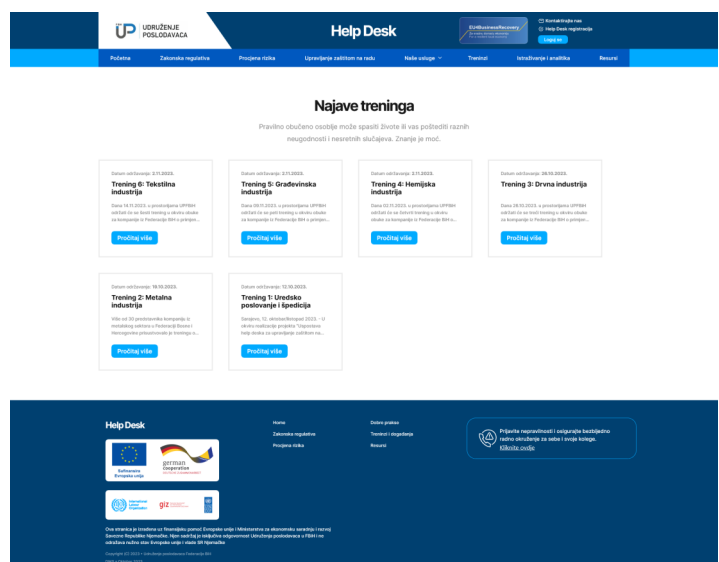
UDRUŽENJE POSLODAVACA

Help Desk

EUBusinessRecovery

Kontaktirajte nas
Help Desk registracija
Logout

Početna | Zakonska regulativa | Procjena rizika | Upravljanje zaštitom na radu | Naše usluge | Treninzi | Istraživanje i analitika | Resursi

Najave treninga

Pravilno obučeno osoblje može spasiti živote ili vas poštediti raznih neugodnosti i nesretnih slučajeva. Znanje je moć.

Datum održavanja: 2.11.2023.
Trening 6: Tekstilna industrija
Dana 14.11.2023. u prostorijama UPFBiH održati će se šesti trening u okviru obuke za kompanije u Federaciji BiH s primjen...
Pročitaj više

Datum održavanja: 2.11.2023.
Trening 5: Građevinska industrija
Dana 09.11.2023. u prostorijama UPFBiH održati će se peti trening u okviru obuke za kompanije u Federaciji BiH s primjen...
Pročitaj više

Datum održavanja: 2.11.2023.
Trening 4: Hemijska industrija
Dana 02.11.2023. u prostorijama UPFBiH održati će se četvrti trening u okviru obuke za kompanije u Federaciji BiH s...
Pročitaj više

Datum održavanja: 26.10.2023.
Trening 3: Drvna industrija
Dana 26.10.2023. u prostorijama UPFBiH održati će se treći trening u okviru obuke za kompanije u Federaciji BiH s primjen...
Pročitaj više

Datum održavanja: 19.10.2023.
Trening 2: Metalna industrija
Više od 30 predstavnika kompanija iz metalskog sektora u Federaciji Bosne i Hercegovine prisustvovalo je treningu o...
Pročitaj više

Datum održavanja: 12.10.2023.
Trening 1: Uredsko poslovanje i špedicija
Sarajevo, 12. oktobar/listopad 2023. - U okviru realizacije projekta "Uspostava help deska za upravljanje zaštitom na...
Pročitaj više

Help Desk

Home
Zakonska regulativa
Procjena rizika

Dobra praksa
Treninzi i događanja
Resursi

Prijavite nepravilnosti i osigurajte bezbjedno radno okruženje za sebe i svoje kolege.
Kliknite ovdje

Sufinancira Europska unija
german cooperation

giz

Ova stranica je izrađena uz finansijsku pomoć Evropske unije i Ministarstva za ekonomsku saradnju i razvoj Savezne Republike Njemačke. Njen sadržaj je isključiva odgovornost Udruženja poslodavaca u FBiH i ne odražava nužno stav Evropske unije i Vlade SR Njemačke

Copyright (C) 2023 © Udruženje poslodavaca Federacije BiH
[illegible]